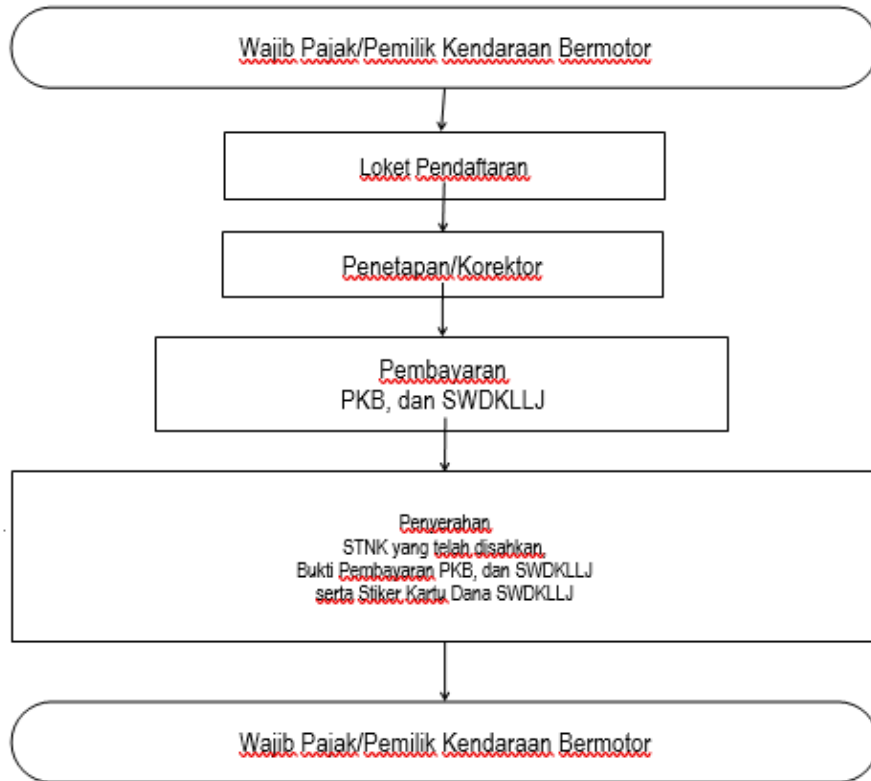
Wajib Pajak/Pemilik Kendaraan Bermotor

Loket Pendaftaran

Penetapan/Korektor

Pembayaran
PKB, dan SWDKLLJ

Penyerahan
STNK yang telah disahkan
Bukti Pembayaran PKB, dan SWDKLLJ
serta Stiker Kartu Dana SWDKLLJ

Wajib Pajak/Pemilik Kendaraan Bermotor